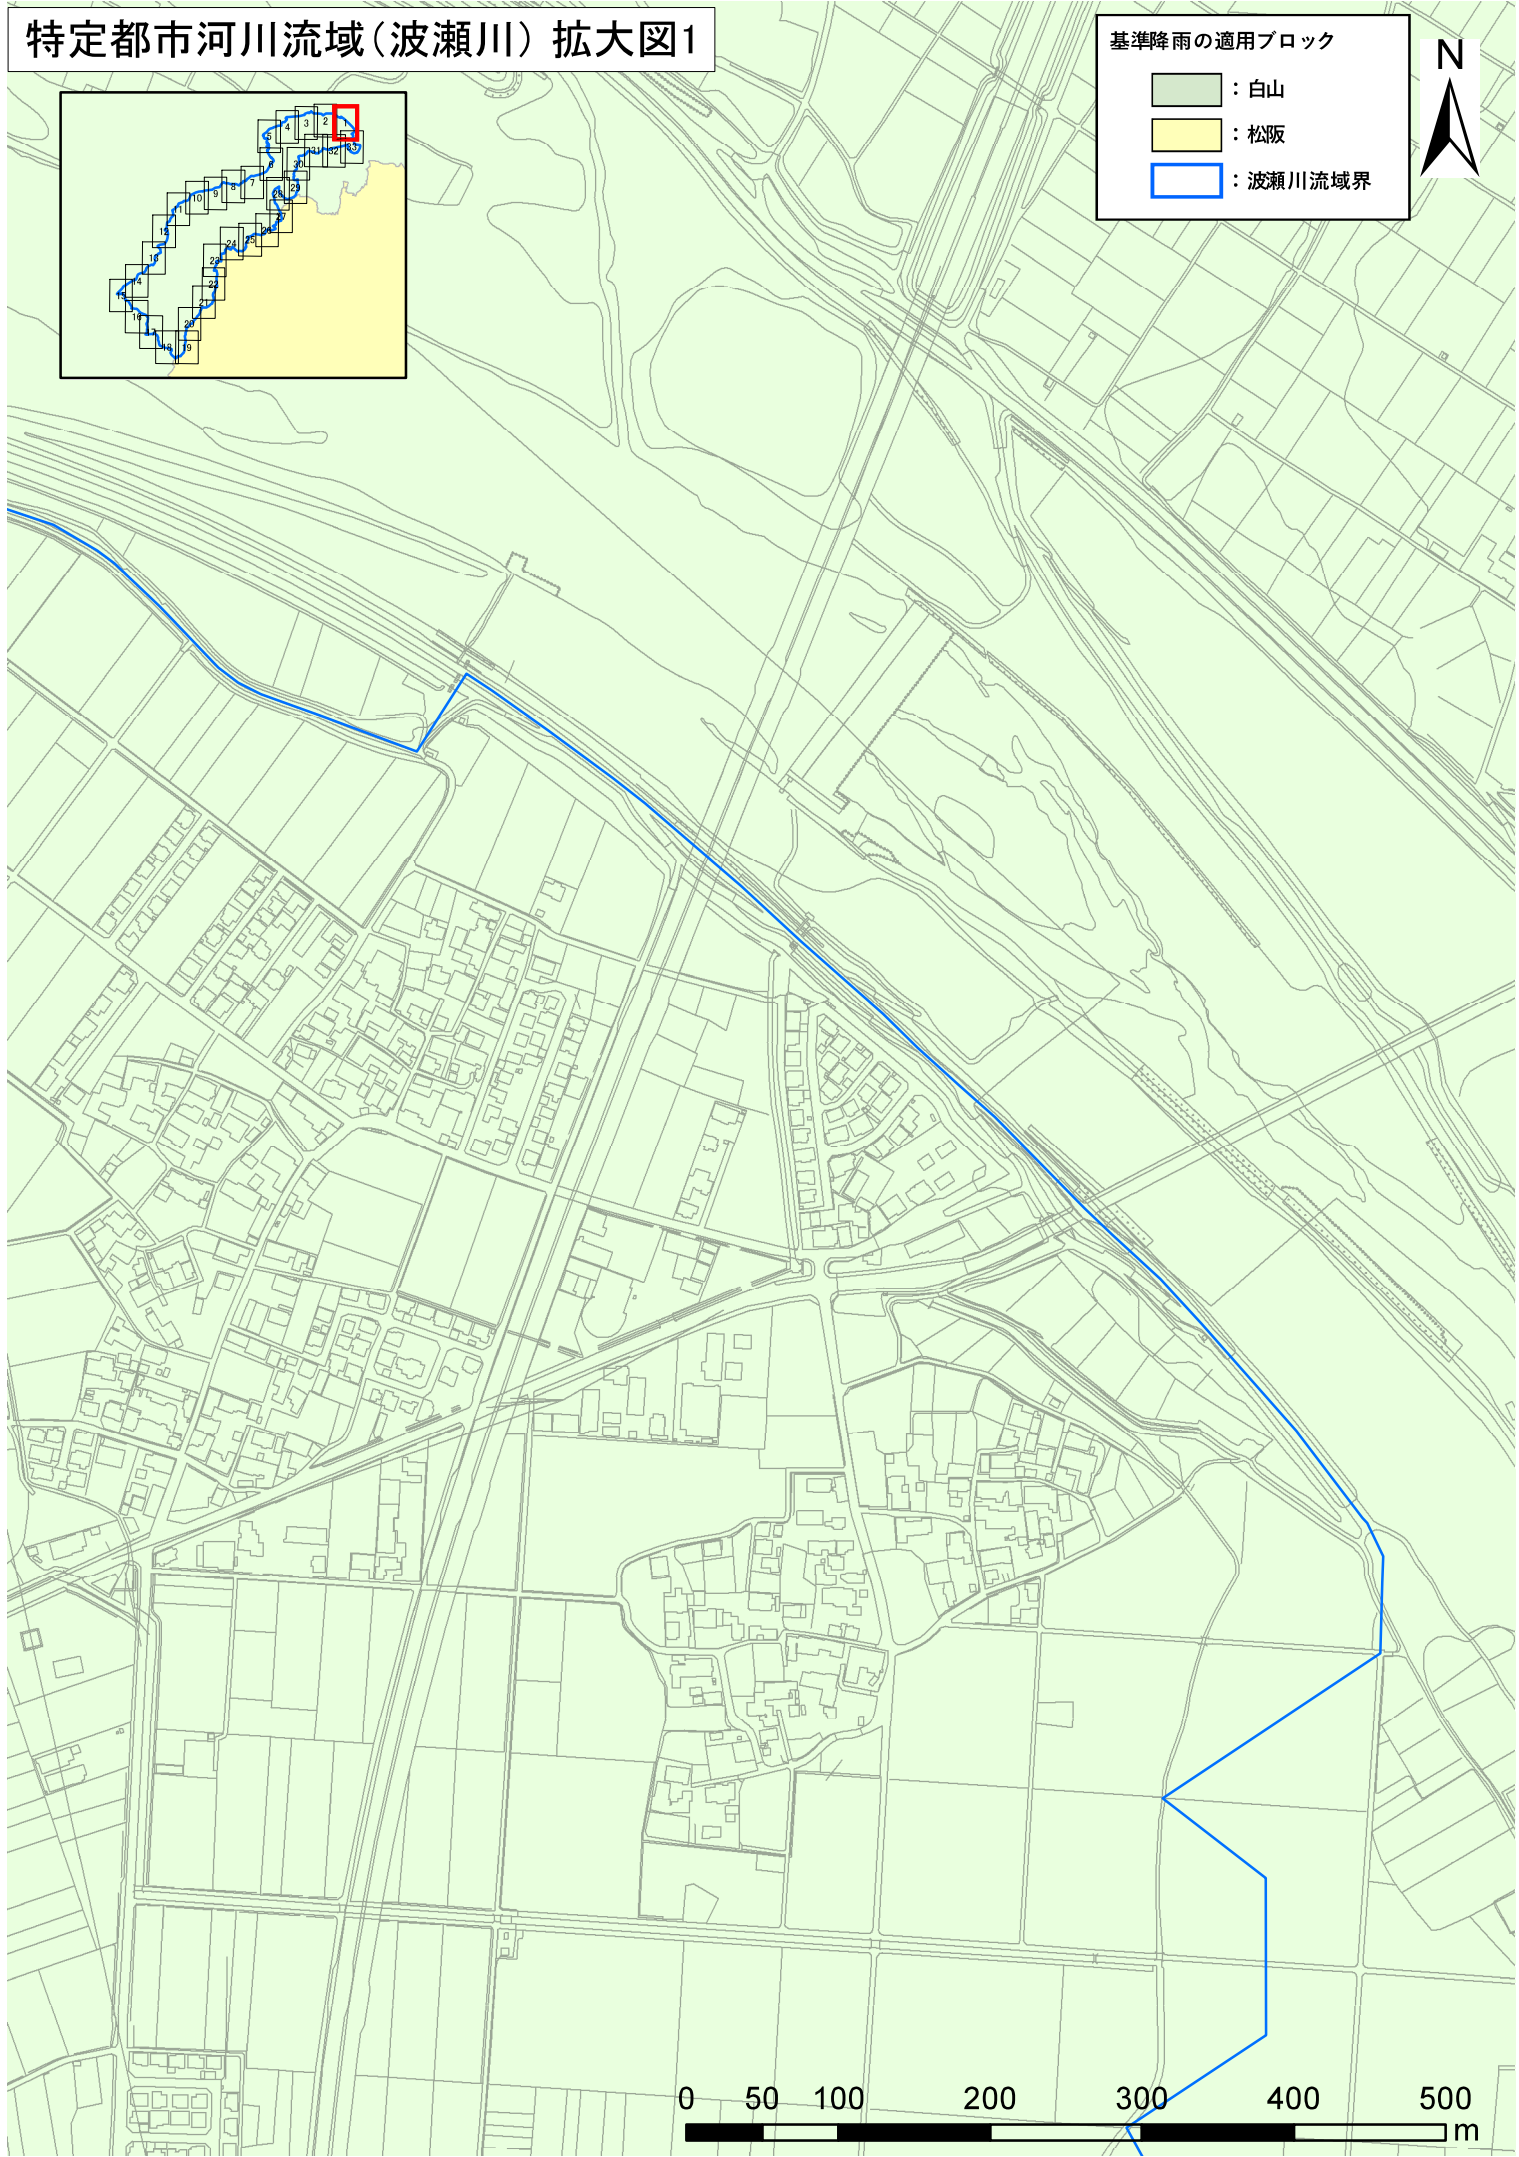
特定都市河川流域（波瀬川）拡大図1

基準降雨の適用ブロック
：白山
：松阪
：波瀬川流域界

N

1 2 3 4 5 6 7 8 9 10 12 13 14 15 16 17 18 19 20 21 22 23 24 25 26 27 28 29 30 31 32 33

0 50 100 200 300 400 500 m